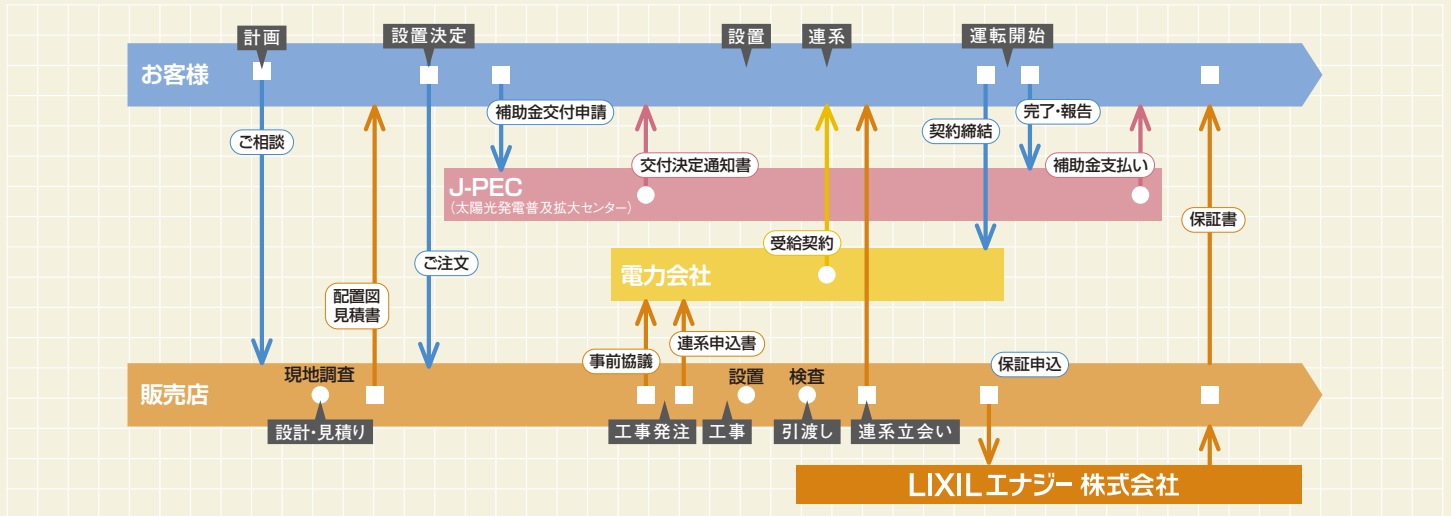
計画

設置決定

設置

連系

運転開始

お客様

補助金交付申請

完了・報告

ご相談

契約締結

交付決定通知書

補助金支払い

J-PEC
（太陽光発電普及拡大センター）

保証書

受給契約

ご注文

電力会社

配置図
見積書

連系申込書

事前協議

保証申込

販売店

現地調査

設置

検査

設計・見積り

工事発注

工事

引渡し

連系立会い

LIXILエナジー 株式会社